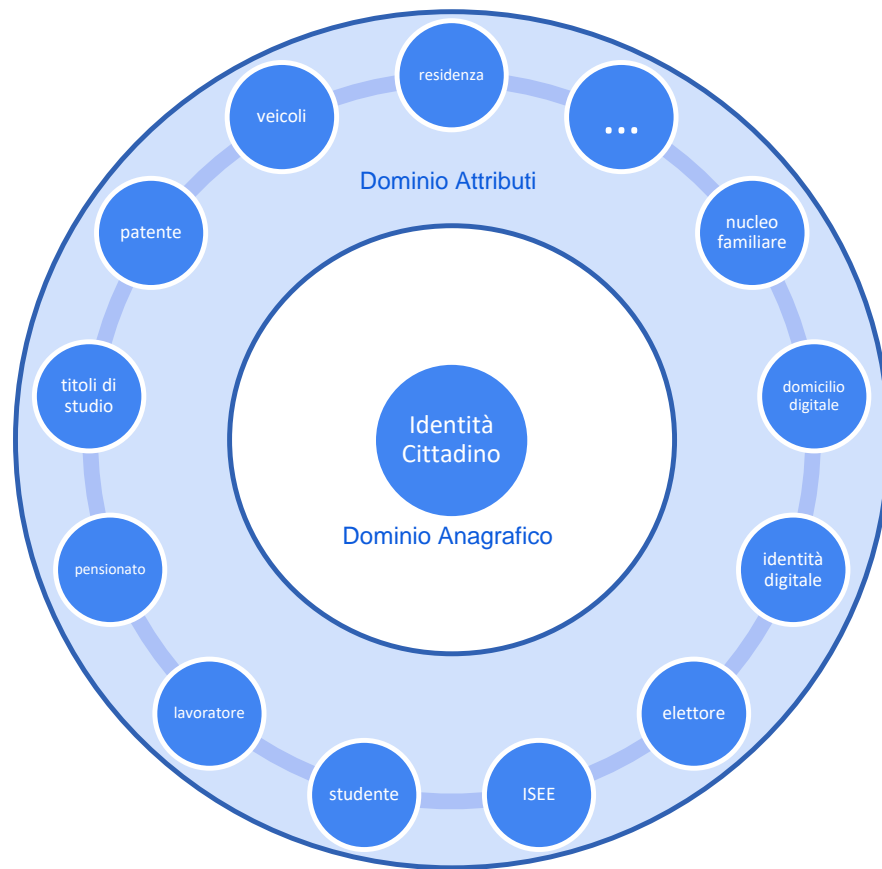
residenza

…

nucleo familiare

domicilio digitale

identità digitale

elettore

ISEE

studente

lavoratore

pensionato

titoli di studio

patente

veicoli

Dominio Attributi

Identità Cittadino

Dominio Anagrafico